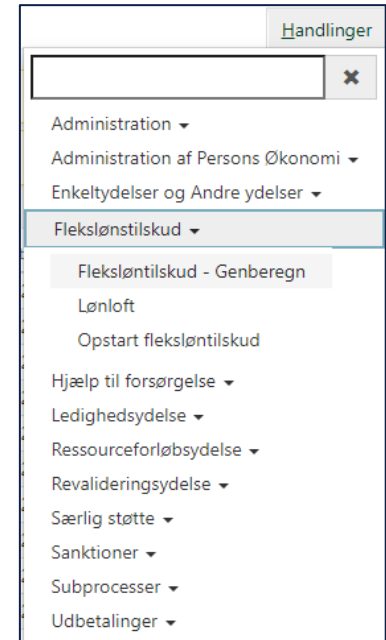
Handlinger

Administration ▾
Administration af Persons Økonomi ▾
Enkeltydelser og Andre ydelser ▾
Flekslønstilskud ▾
Fleksløntilskud - Genberegn
Lønloft
Opstart fleksløntilskud
Hjælp til forsørgelse ▾
Ledighedsydelse ▾
Ressourceforløbsydelse ▾
Revalideringsydelse ▾
Særlig støtte ▾
Sanktioner ▾
Subprocesser ▾
Udbetalinger ▾